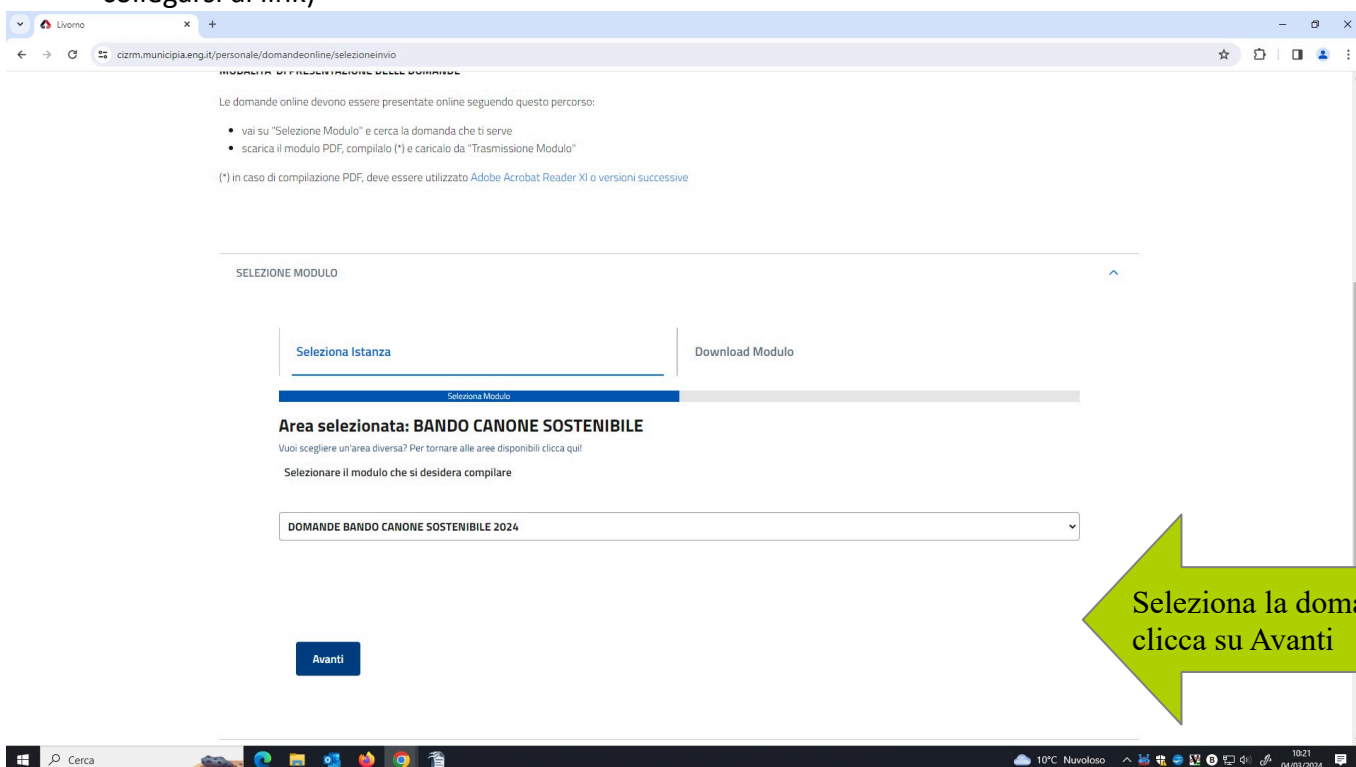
collegarsi al link)

Livorno

cizrm.municipia.eng.it/personale/domandeonline/selezioneinvio

MODALITA' DI PRESENTAZIONE DELLE DOMANDE

Le domande online devono essere presentate online seguendo questo percorso:

- vai su "Selezione Modulo" e cerca la domanda che ti serve
- scarica il modulo PDF, compilalo (*) e caricalo da "Trasmissione Modulo"

(*) in caso di compilazione PDF, deve essere utilizzato Adobe Acrobat Reader XI o versioni successive

SELEZIONE MODULO

Seleziona Istanza

Download Modulo

Seleziona Modulo

Area selezionata: BANDO CANONE SOSTENIBILE

Vuoi scegliere un'area diversa? Per tornare alle aree disponibili clicca qui!

Selezionare il modulo che si desidera compilare

DOMANDE BANDO CANONE SOSTENIBILE 2024

Avanti

Seleziona la doma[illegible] clicca su Avanti

Cerca

10°C Nuvoloso

10:21
04/03/2024